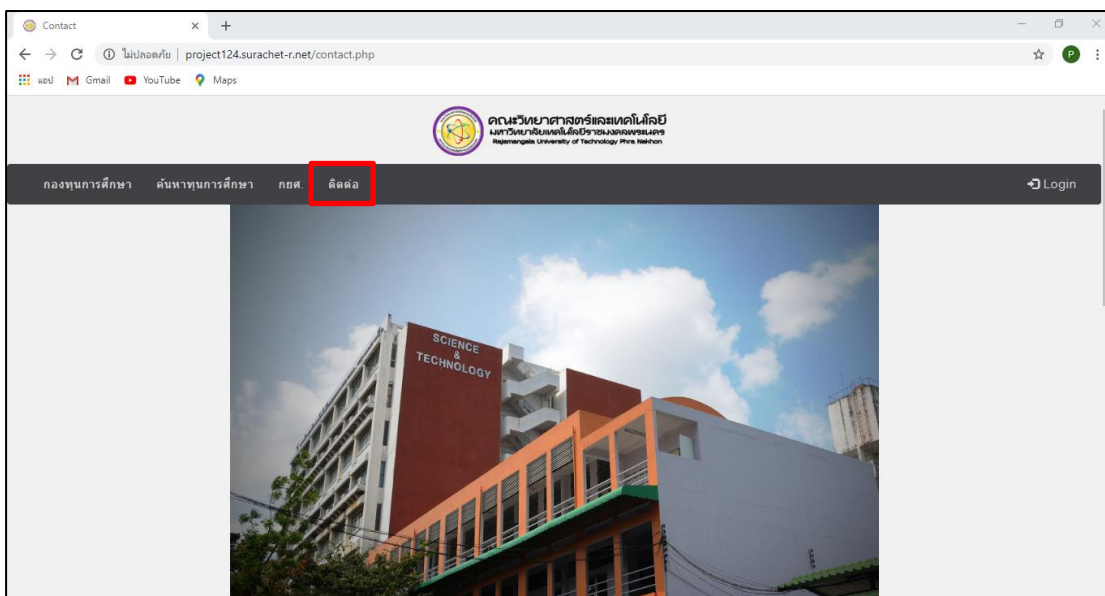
Contact
ไม่ปลอดภัย | project124.surachet-r.net/contact.php
แอป Gmail YouTube Maps

คณะวิทยาศาสตร์และเทคโนโลยี
มหาวิทยาลัยเทคโนโลยีราชมงคลพระนคร
Rajamangala University of Technology Phra Nakhon

กองทุนการศึกษา ค้นหาทุนการศึกษา กยศ. ติดต่อ
Login

SCIENCE & TECHNOLOGY